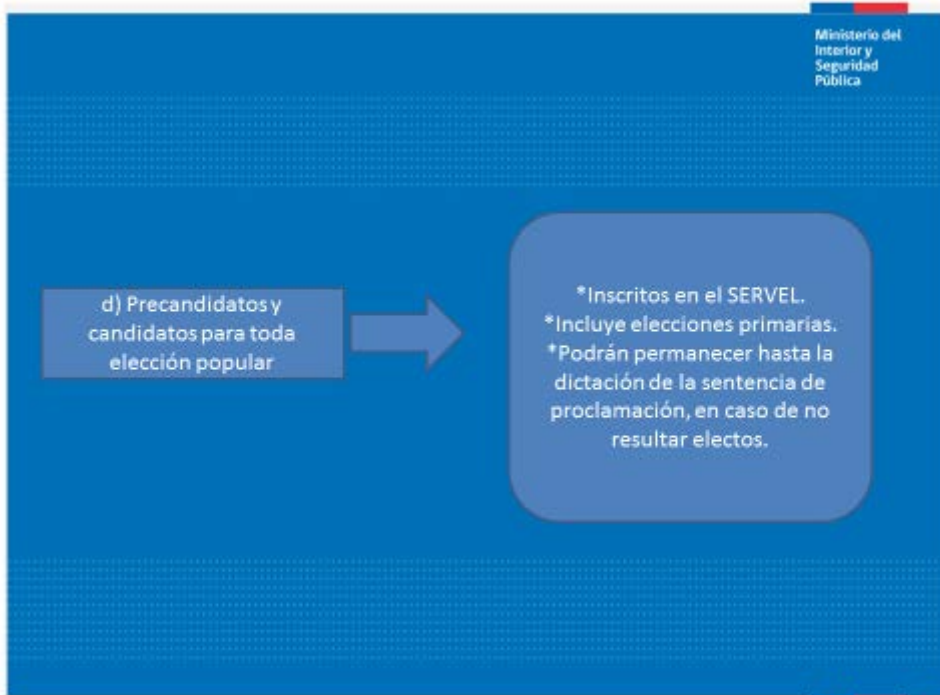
Ministerio del Interior y Seguridad Pública

d) Precandidatos y candidatos para toda elección popular

*Inscritos en el SERVEL.
*Incluye elecciones primarias.
*Podrán permanecer hasta la dictación de la sentencia de proclamación, en caso de no resultar electos.